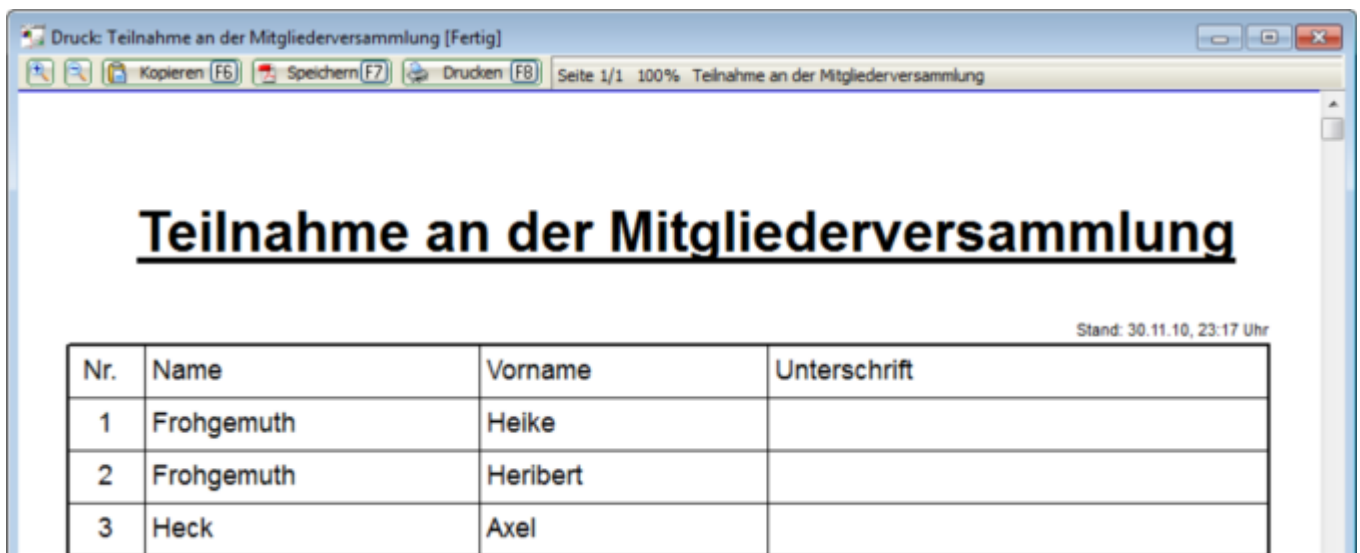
Druck: Teilnahme an der Mitgliederversammlung [Fertig]

Kopieren F6 Speichern F7 Drucken F8 Seite 1/1 100% Teilnahme an der Mitgliederversammlung

Teilnahme an der Mitgliederversammlung

Stand: 30.11.10, 23:17 Uhr

| Nr. | Name | Vorname | Unterschrift |
|---|---|---|---|
| 1 | Frohgemuth | Heike | |
| 2 | Frohgemuth | Heribert | |
| 3 | Heck | Axel | |